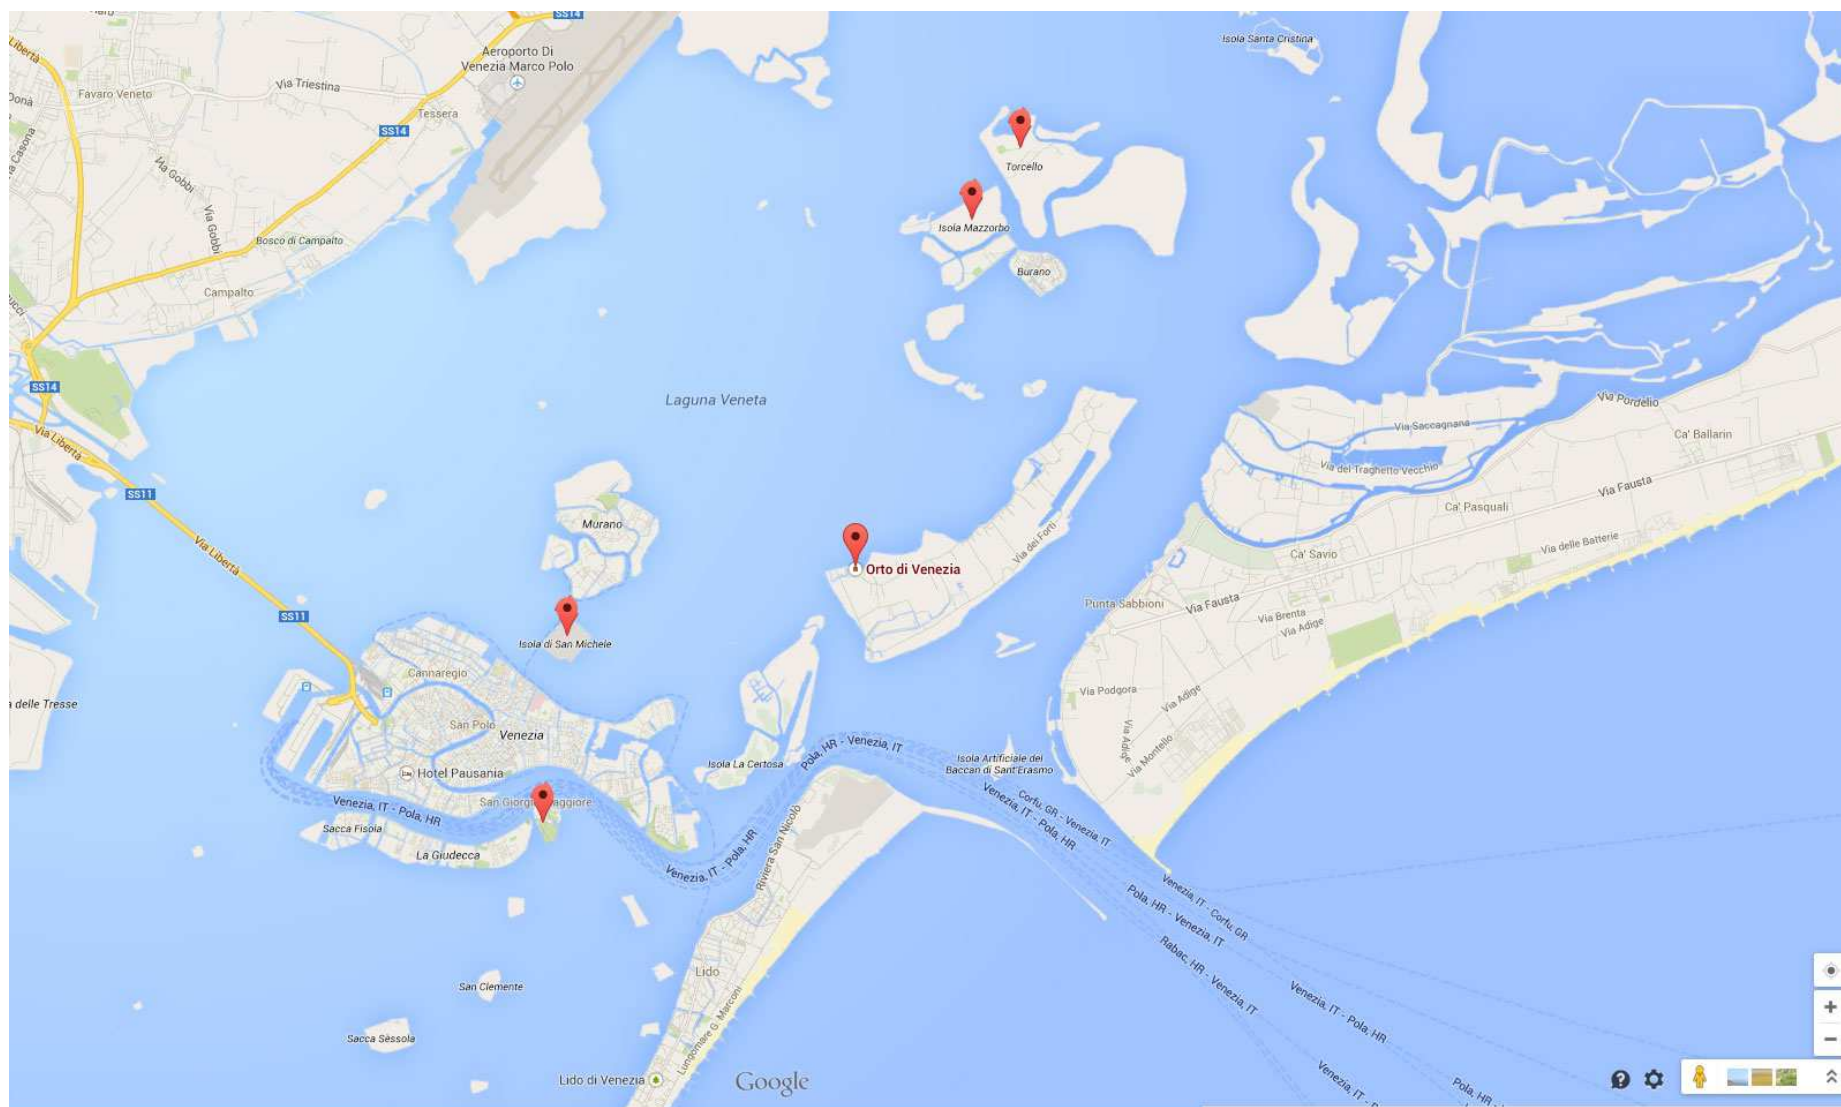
SS14
Aeroporto Di Venezia Marco Polo
Isola Santa Cristina
Favaro Veneto
Via Triestina
Tessera
SS14
Via Gobbi
Via Gobbi
Bosco di Campalto
Campalto
Torcello
Isola Mazzorbo
Burano
SS14
Via Libertà
SS11
Laguna Veneta
Via Pordelio
Ca' Ballarin
Via Saccagnana
Via del Traghetto Vecchio
Via Fausta
Ca' Pasquali
Murano
Via Libertà
Orto di Venezia
Via dei Forti
Via delle Batterie
Ca' Savio
Punta Sabbioni
Via Fausta
Via Brenta
Via Adige
SS11
Isola di San Michele
Cannaregio
delle Tresse
Via Podgora
Via Adige
San Polo
Venezia
Isola La Certosa
Pola, HR - Venezia, IT
Isola Artificiale del Baccan di Sant'Erasmo
Via Montello
Hotel Pausania
San Giorgio Maggiore
Venezia, IT - Pola, HR
Corfu, GR - Venezia, IT
Venezia, IT - Pola, HR
Sacca Fisola
La Giudecca
Venezia, IT - Pola, HR
Riviera San Nicolò
Venezia, IT - Corfu, GR
Pola, HR - Venezia, IT
Rabac, HR - Venezia, IT
Lido
San Clemente
Venezia, IT - Pola, HR
Sacca Sessola
Lungomare G. Marconi
Lido di Venezia
Google
Venezia, IT
Pola, HR